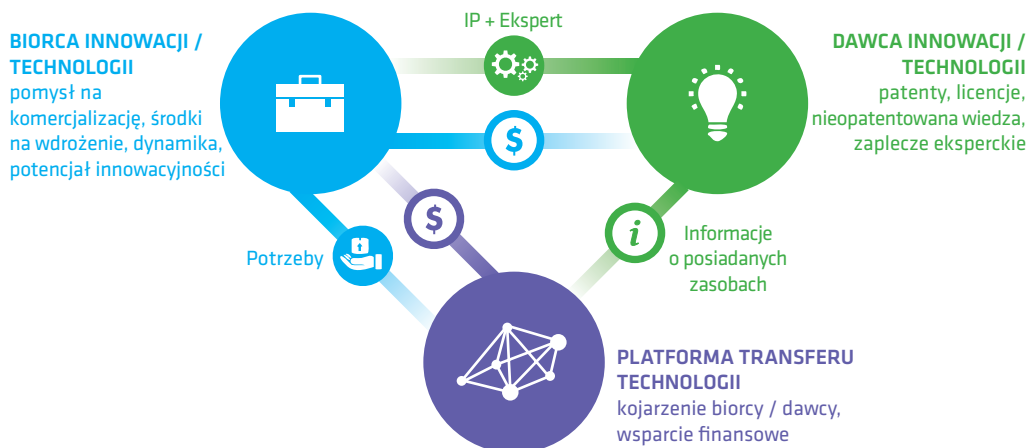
BIORCA INNOWACJI / TECHNOLOGII
pomysł na komercjalizację, środki na wdrożenie, dynamika, potencjał innowacyjności

IP + Ekspert

DAWCA INNOWACJI / TECHNOLOGII
patenty, licencje, nieopatentowana wiedza, zaplecze eksperckie

$

$

Potrzeby

i

Informacje o posiadanych zasobach

PLATFORMA TRANSFERU TECHNOLOGII
kojarzenie biorcy / dawcy, wsparcie finansowe